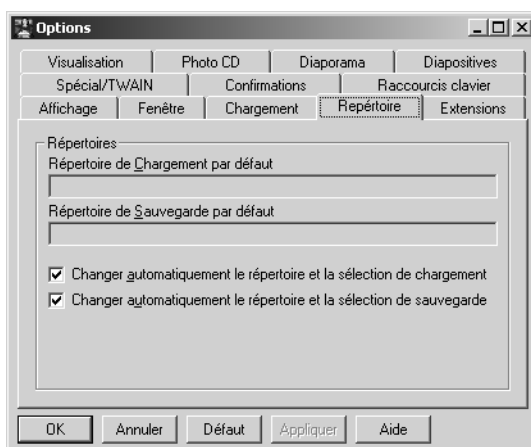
Options

Visualisation | Photo CD | Diaporama | Diapositives
Spécial/TWAIN | Confirmations | Raccourcis clavier
Affichage | Fenêtre | Chargement | Repértoire | Extensions

Répertoires
Répertoire de Chargement par défaut

Répertoire de Sauvegarde par défaut

Changer automatiquement le répertoire et la sélection de chargement
Changer automatiquement le répertoire et la sélection de sauvegarde

OK | Annuler | Défaut | Appliquer | Aide